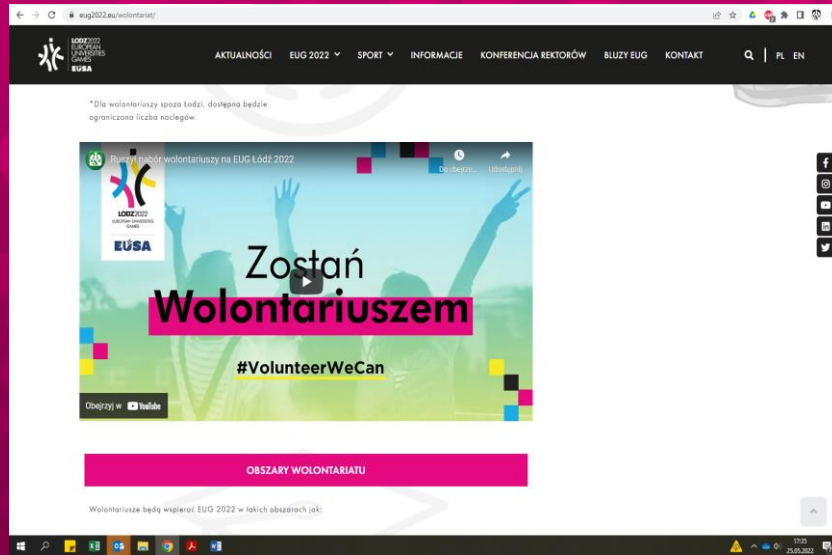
eug2022.eu/wolontariat/

ŁÓDŹ2022 EUROPEAN UNIVERSITIES GAMES EUSA

AKTUALNOŚCI EUG 2022 SPORT INFORMACJE KONFERENCJA REKTORÓW BLUZY EUG KONTAKT PL EN

*Dla wolontariuszy spoza Łodzi, dostępna będzie ograniczona liczba noclegów.

Ruszył nabór wolontariuszy na EUG Łódź 2022

Do obejrzenia Udostępnij

ŁÓDŹ2022 EUROPEAN UNIVERSITIES GAMES

EUSA

Zostań Wolontariuszem

#VolunteerWeCan

Obejrzyj w YouTube

OBSZARY WOLONTARIATU

Wolontariusze będą wspierać EUG 2022 w takich obszarach jak:

17:35 25.05.2022